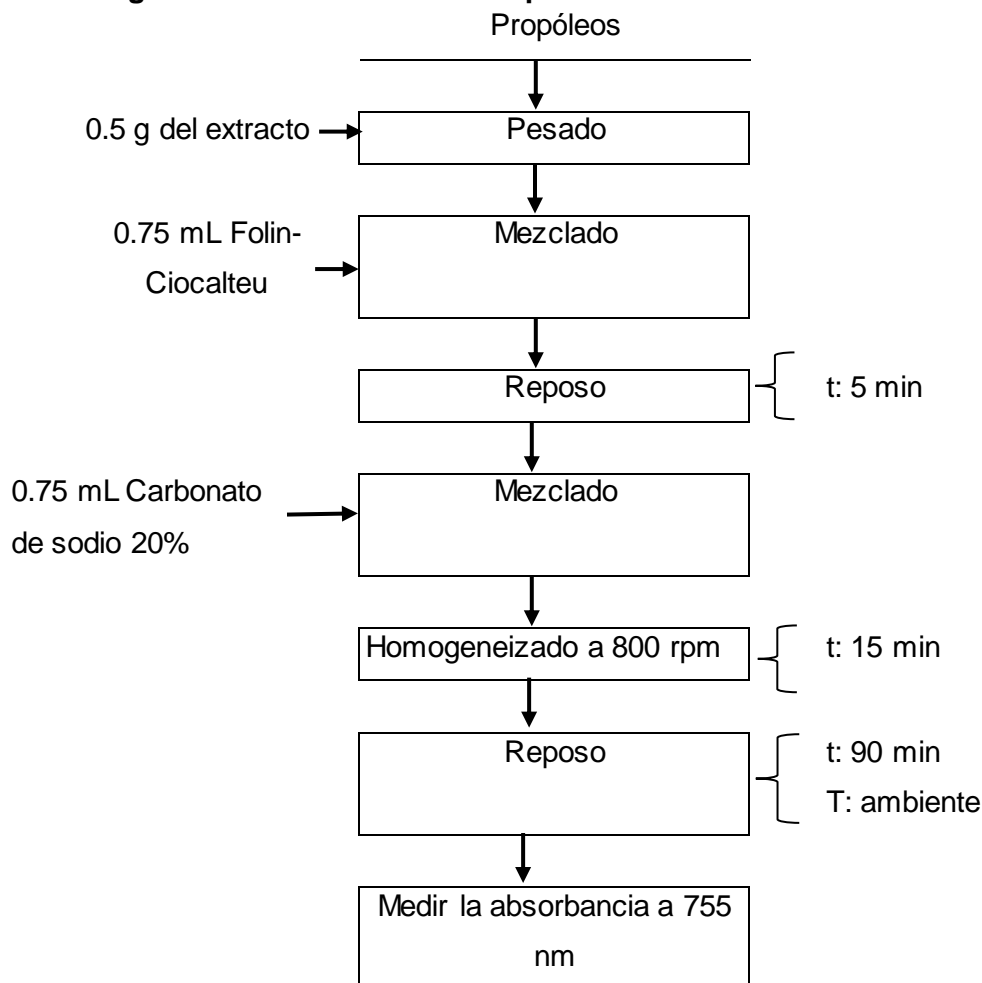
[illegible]

Propóleos

0.5 g del extracto

Pesado

0.75 mL Folin-Ciocalteu

Mezclado

Reposo

t: 5 min

0.75 mL Carbonato de sodio 20%

Mezclado

Homogeneizado a 800 rpm

t: 15 min

Reposo

t: 90 min
T: ambiente

Medir la absorbancia a 755 nm